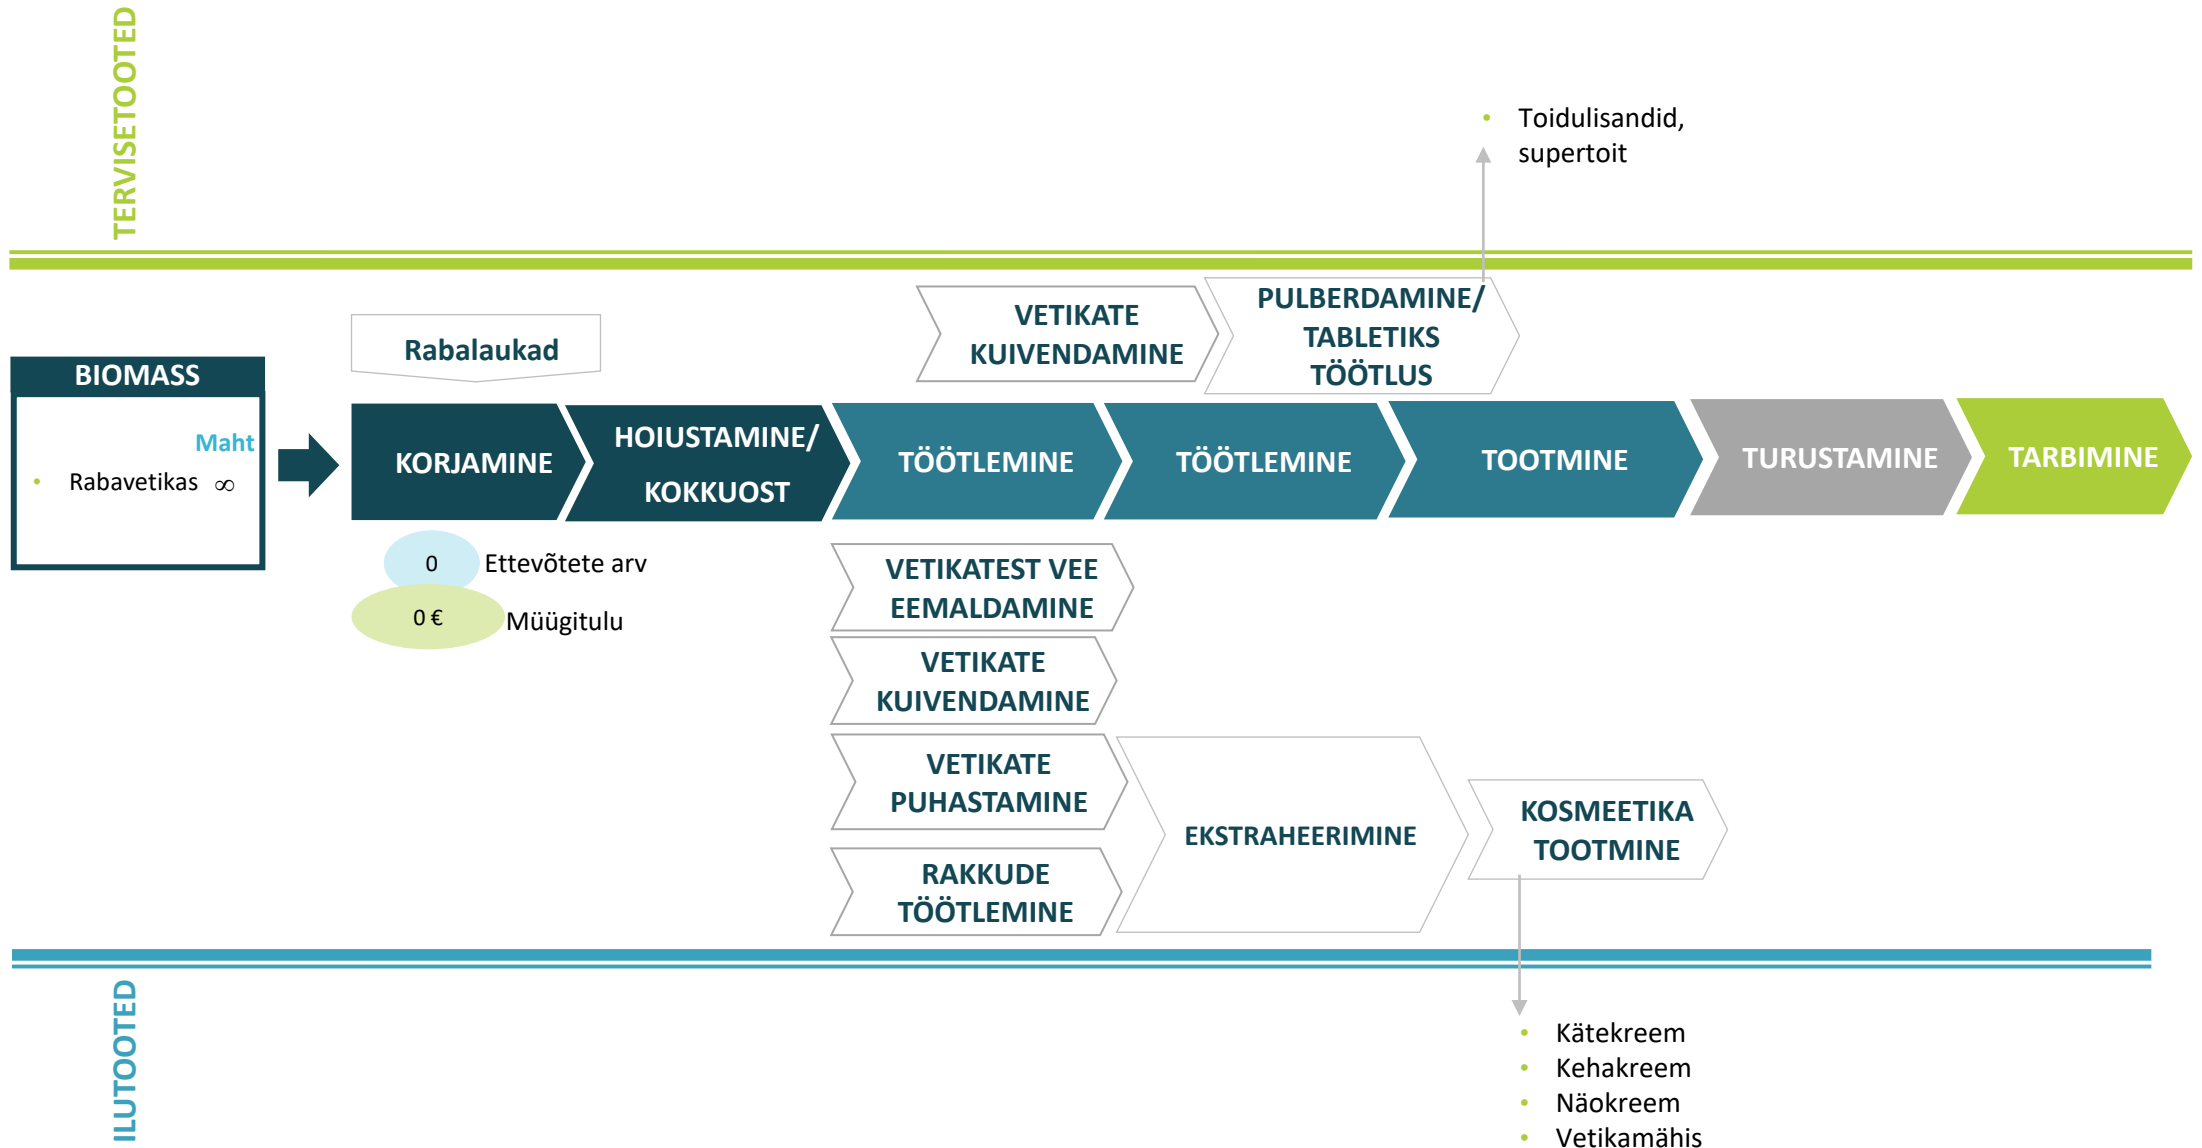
TERVISETOOTED

Toidulisandid, supertoit

VETIKATE KUIVENDAMINE

PULBERDAMINE/ TABLETIKS TÖÖTLUS

Rabalaukad

BIOMASS

Maht

Rabavetikas ∞

KORJAMINE

HOIUSTAMINE/ KOKKUOST

TÖÖTLEMINE

TÖÖTLEMINE

TOOTMINE

TURUSTAMINE

TARBIMINE

0 Ettevõtete arv

0 € Müügitulu

VETIKATEST VEE EEMALDAMINE

VETIKATE KUIVENDAMINE

VETIKATE PUHASTAMINE

RAKKUDE TÖÖTLEMINE

EKSTRAHEERIMINE

KOSMEETIKA TOOTMINE

ILUTOOTED

Kätekreem
Kehakreem
Näokreem
Vetikamähis